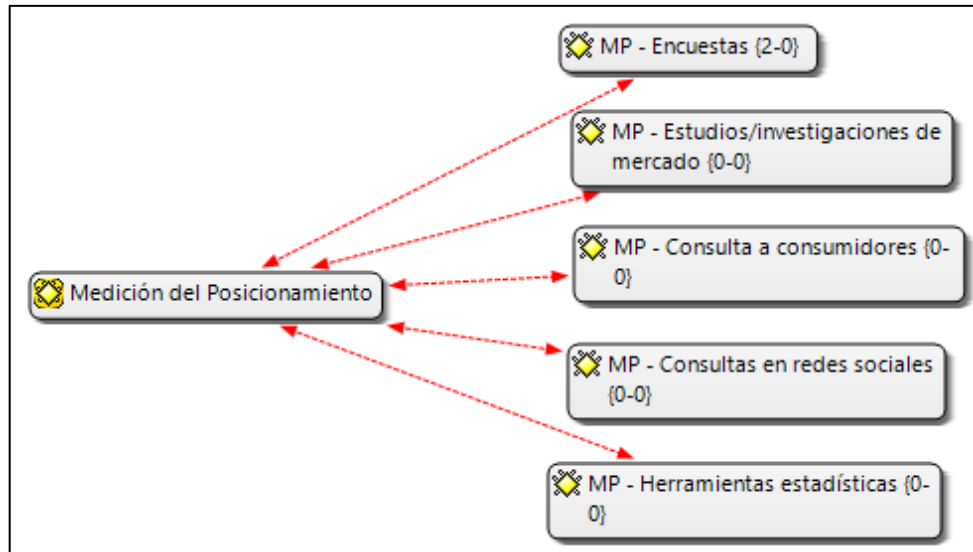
MP - Encuestas {2-0}

MP - Estudios/investigaciones de mercado {0-0}

Medición del Posicionamiento

MP - Consulta a consumidores {0-0}

MP - Consultas en redes sociales {0-0}

MP - Herramientas estadísticas {0-0}